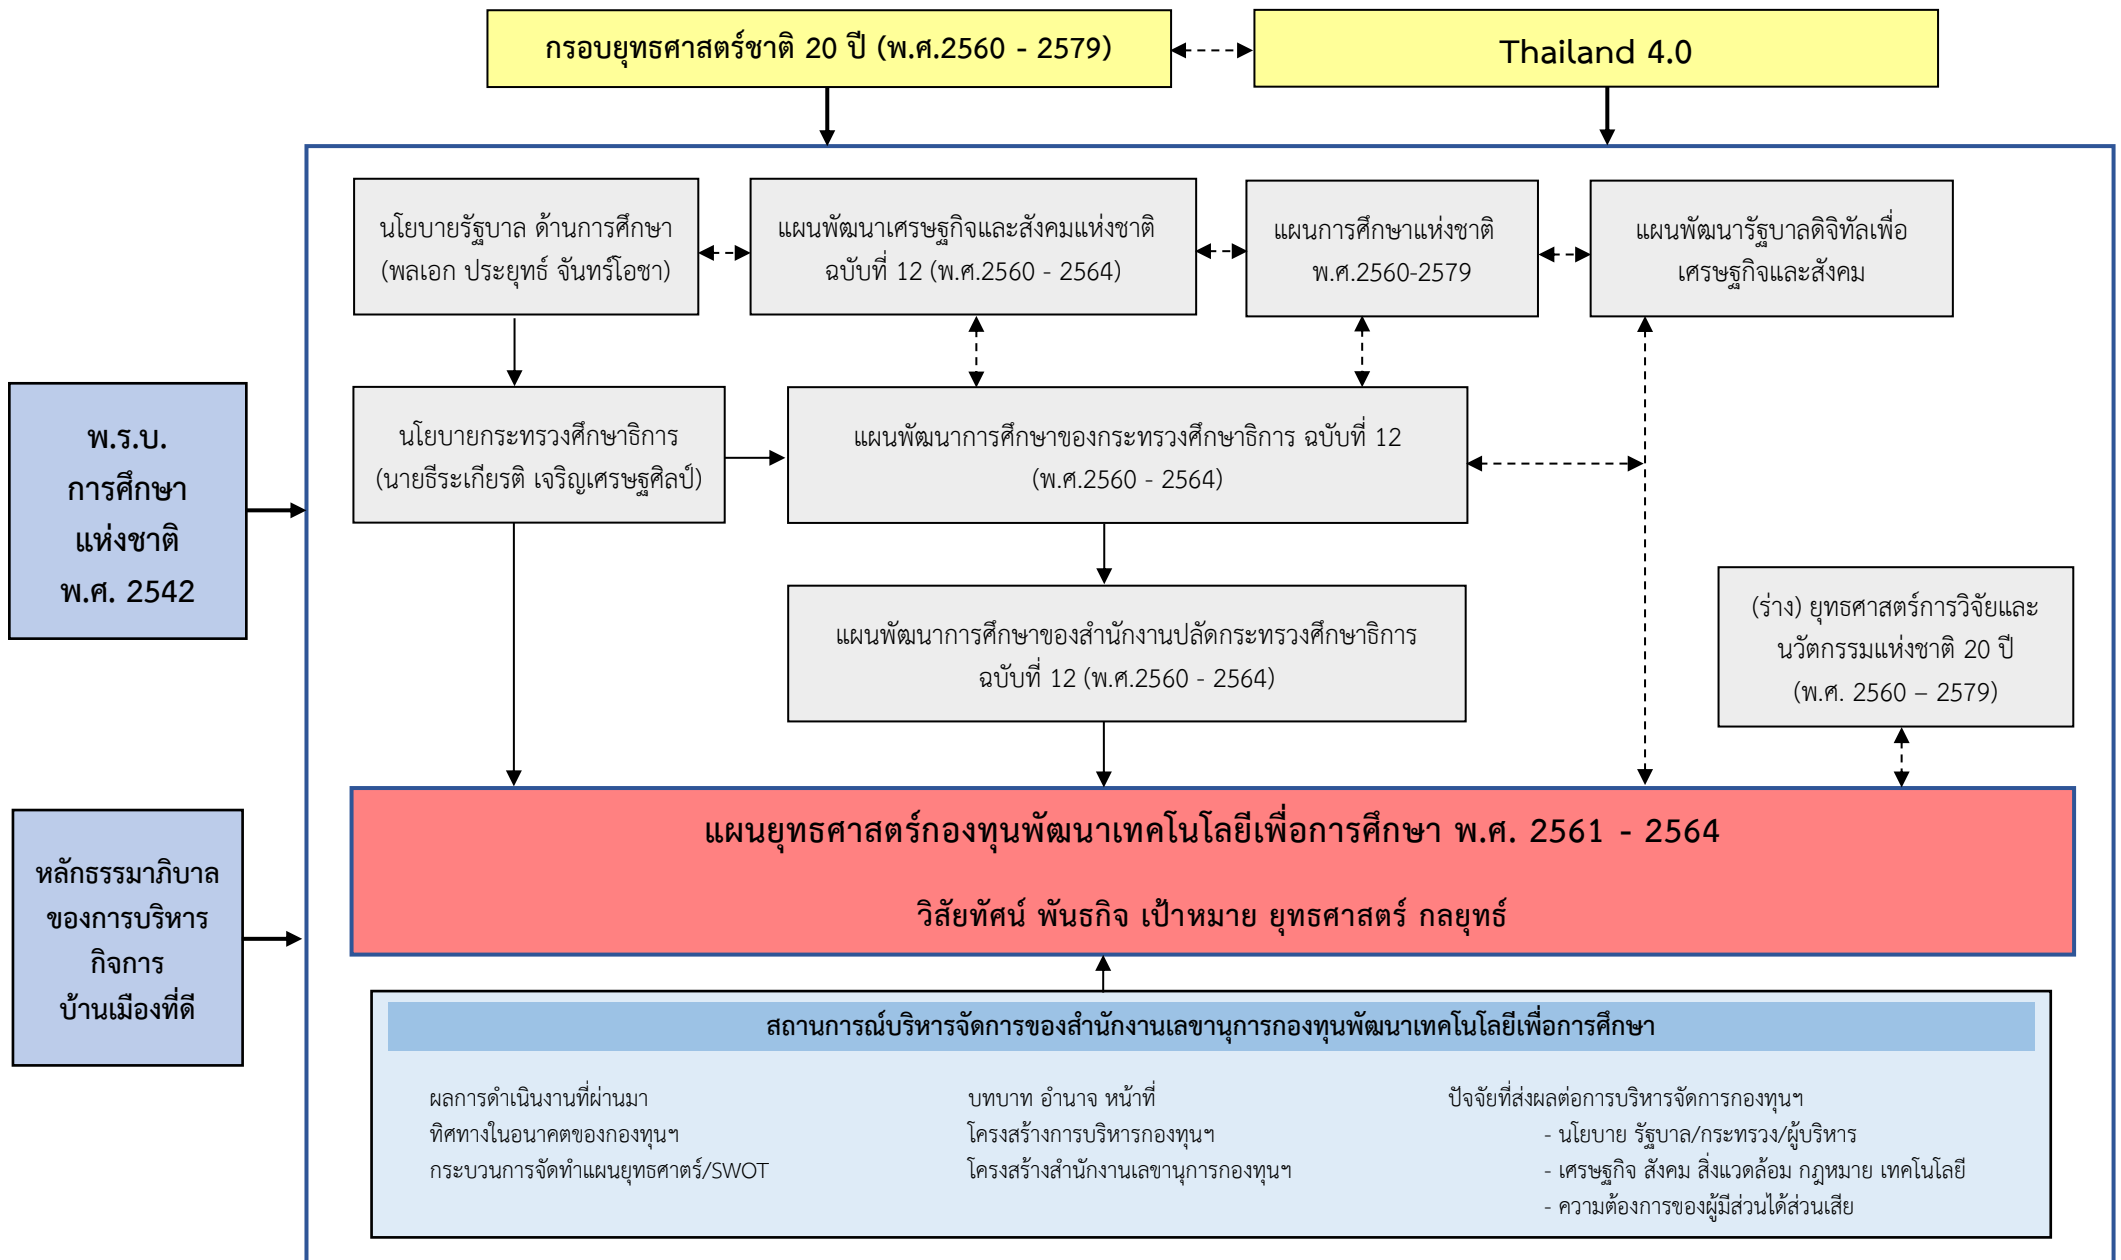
กรอบยุทธศาสตร์ชาติ 20 ปี (พ.ศ.2560 - 2579)

Thailand 4.0

นโยบายรัฐบาล ด้านการศึกษา (พลเอก ประยุทธ์ จันทร์โอชา)

แผนพัฒนาเศรษฐกิจและสังคมแห่งชาติ ฉบับที่ 12 (พ.ศ.2560 - 2564)

แผนการศึกษาแห่งชาติ พ.ศ.2560-2579

แผนพัฒนารัฐบาลดิจิทัลเพื่อเศรษฐกิจและสังคม

พ.ร.บ. การศึกษาแห่งชาติ พ.ศ. 2542

นโยบายกระทรวงศึกษาธิการ (นายธีระเกียรติ เจริญเศรษฐศิลป์)

แผนพัฒนาการศึกษาของกระทรวงศึกษาธิการ ฉบับที่ 12 (พ.ศ.2560 - 2564)

แผนพัฒนาการศึกษาของสำนักงานปลัดกระทรวงศึกษาธิการ ฉบับที่ 12 (พ.ศ.2560 - 2564)

(ร่าง) ยุทธศาสตร์การวิจัยและนวัตกรรมแห่งชาติ 20 ปี (พ.ศ. 2560 – 2579)

หลักธรรมาภิบาลของการบริหารกิจการบ้านเมืองที่ดี

แผนยุทธศาสตร์กองทุนพัฒนาเทคโนโลยีเพื่อการศึกษา พ.ศ. 2561 - 2564

วิสัยทัศน์ พันธกิจ เป้าหมาย ยุทธศาสตร์ กลยุทธ์

สถานการณ์บริหารจัดการของสำนักงานเลขานุการกองทุนพัฒนาเทคโนโลยีเพื่อการศึกษา

ผลการดำเนินงานที่ผ่านมา
ทิศทางในอนาคตของกองทุนฯ
กระบวนการจัดทำแผนยุทธศาตร์/SWOT

บทบาท อำนาจ หน้าที่
โครงสร้างการบริหารกองทุนฯ
โครงสร้างสำนักงานเลขานุการกองทุนฯ

ปัจจัยที่ส่งผลต่อการบริหารจัดการกองทุนฯ
- นโยบาย รัฐบาล/กระทรวง/ผู้บริหาร
- เศรษฐกิจ สังคม สิ่งแวดล้อม กฎหมาย เทคโนโลยี
- ความต้องการของผู้มีส่วนได้ส่วนเสีย